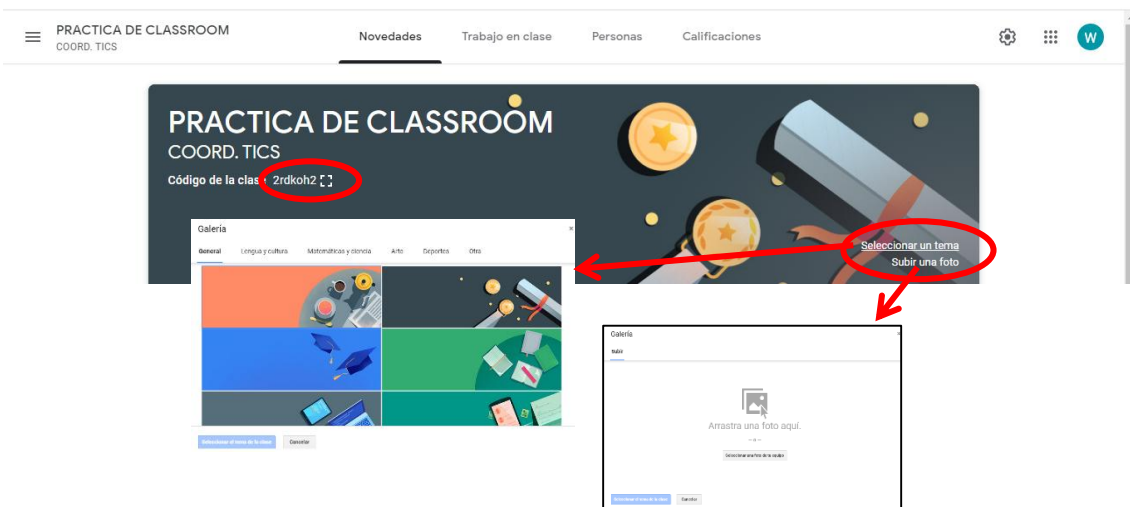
PRACTICA DE CLASSROOM
COORD. TICS

Novedades
Trabajo en clase
Personas
Calificaciones

W

PRACTICA DE CLASSROOM
COORD. TICS
Código de la clase 2rdkoh2

Seleccionar un tema
Subir una foto

Galería
General
Lengua y cultura
Matemáticas y ciencia
Arte
Deportes
Otra
Seleccionar el tema de la clase
Cancelar

Galería
Subir
Arrastra una foto aquí.
— o —
Seleccionar una foto de tu equipo
Seleccionar el tema de la clase
Cancelar